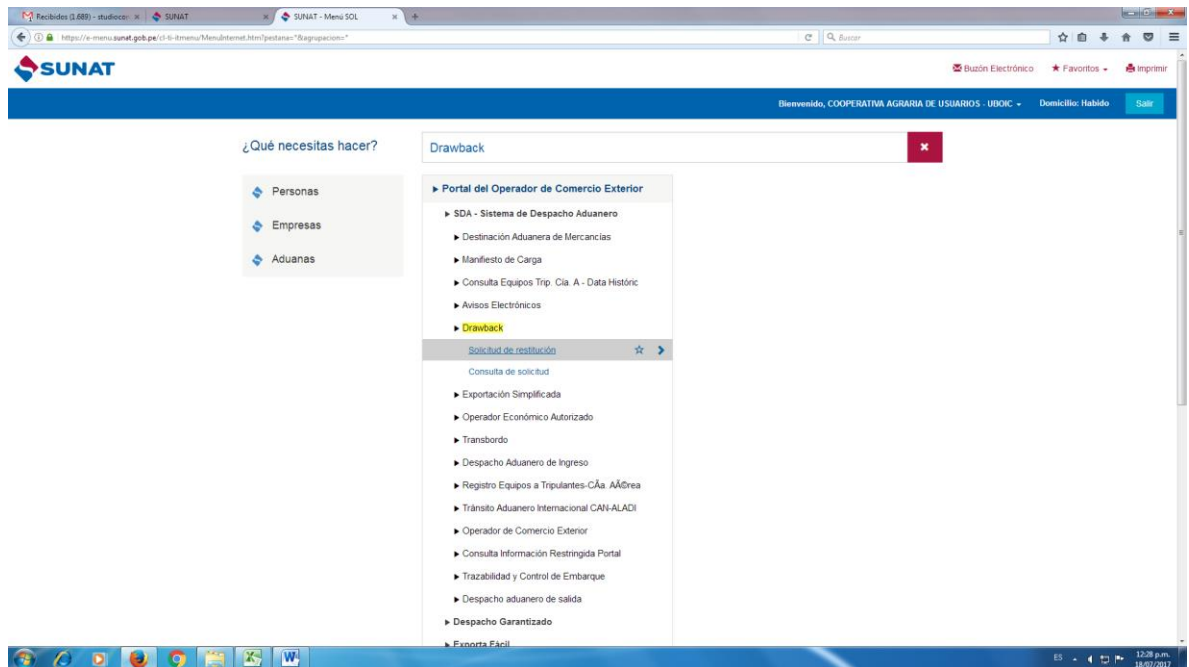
Recibidos (1.689) - studiocor ×
SUNAT
SUNAT - Menú SOL ×
https://e-menu.sunat.gob.pe/cl-ti-itmenu/MenuInternet.htm?pestana=*&agrupacion=*
Buscar

SUNAT
Buzón Electrónico
★ Favoritos
Imprimir

Bienvenido, COOPERATIVA AGRARIA DE USUARIOS - UBOIC
Domicilio: Habido
Salir

¿Qué necesitas hacer?
Drawback
×

Personas
Empresas
Aduanas

▸ Portal del Operador de Comercio Exterior
▸ SDA - Sistema de Despacho Aduanero
▸ Destinación Aduanera de Mercancías
▸ Manifiesto de Carga
▸ Consulta Equipos Trip. Cía. A - Data Históric
▸ Avisos Electrónicos
▸ Drawback
Solicitud de restitución
Consulta de solicitud
▸ Exportación Simplificada
▸ Operador Económico Autorizado
▸ Transbordo
▸ Despacho Aduanero de Ingreso
▸ Registro Equipos a Tripulantes-CÃa. AÃ©rea
▸ Tránsito Aduanero Internacional CAN-ALADI
▸ Operador de Comercio Exterior
▸ Consulta Información Restringida Portal
▸ Trazabilidad y Control de Embarque
▸ Despacho aduanero de salida
▸ Despacho Garantizado
▸ Exporta Fácil

ES
12:28 p.m.
18/02/2017